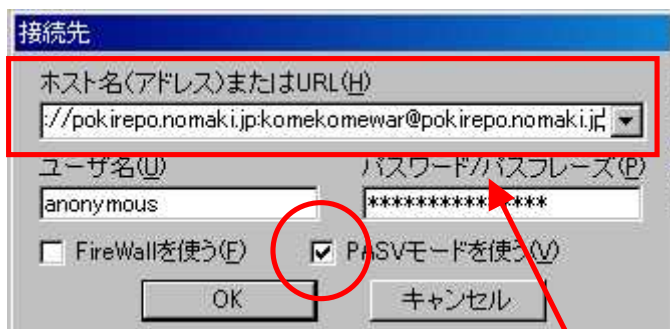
接続先

ホスト名(アドレス)またはURL(H)

://pokirepo.nomaki.jp:komekomewar@pokirepo.nomaki.jp

ユーザ名(U)

anonymous

パスワード/パスフレーズ(P)

***************

FireWallを使う(F)

PASVモードを使う(V)

OK

キャンセル